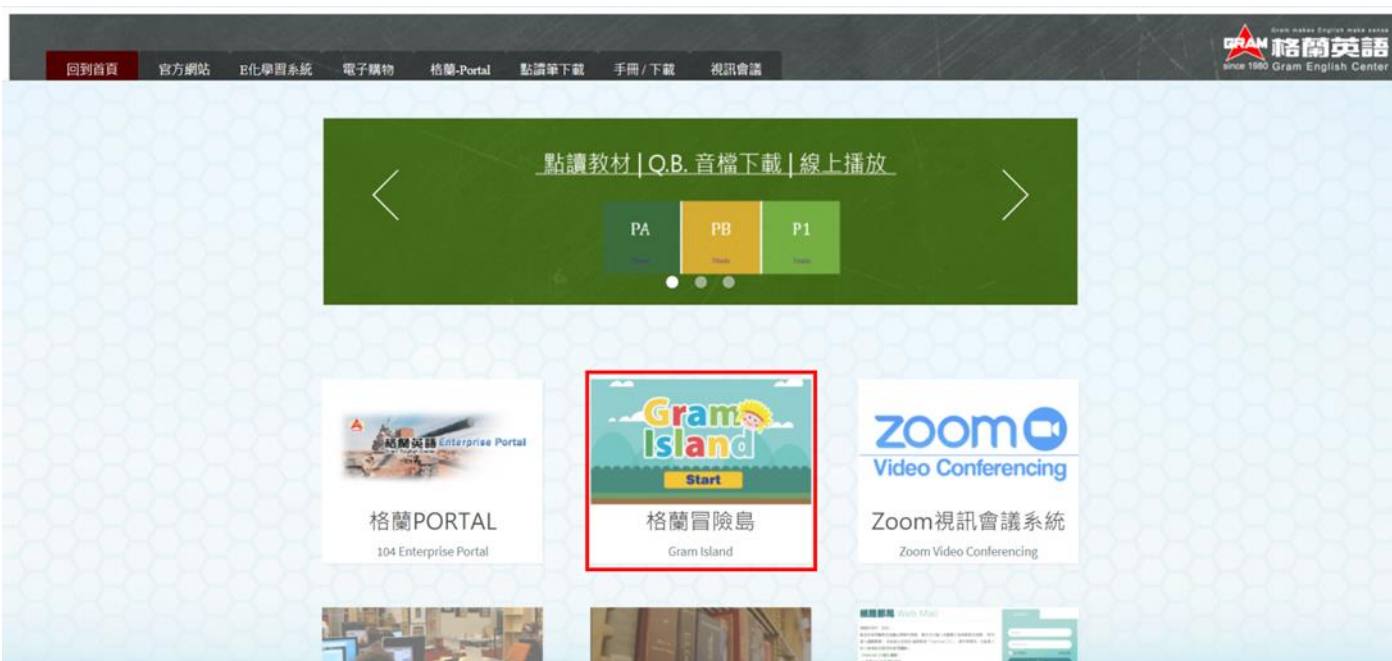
回到首頁 官方網站 E化學習系統 電子購物 格蘭-Portal 點讀筆下載 手冊 / 下載 視訊會議

Gram makes English make sense
GRAM 格蘭英語
since 1980 Gram English Center

點讀教材 | Q.B. 音檔下載 | 線上播放

PA
PB
P1

格蘭英語 Enterprise Portal
格蘭PORTAL
104 Enterprise Portal

Gram Island
Start
格蘭冒險島
Gram Island

zoom
Video Conferencing
Zoom視訊會議系統
Zoom Video Conferencing

網路郵局 Web Mail